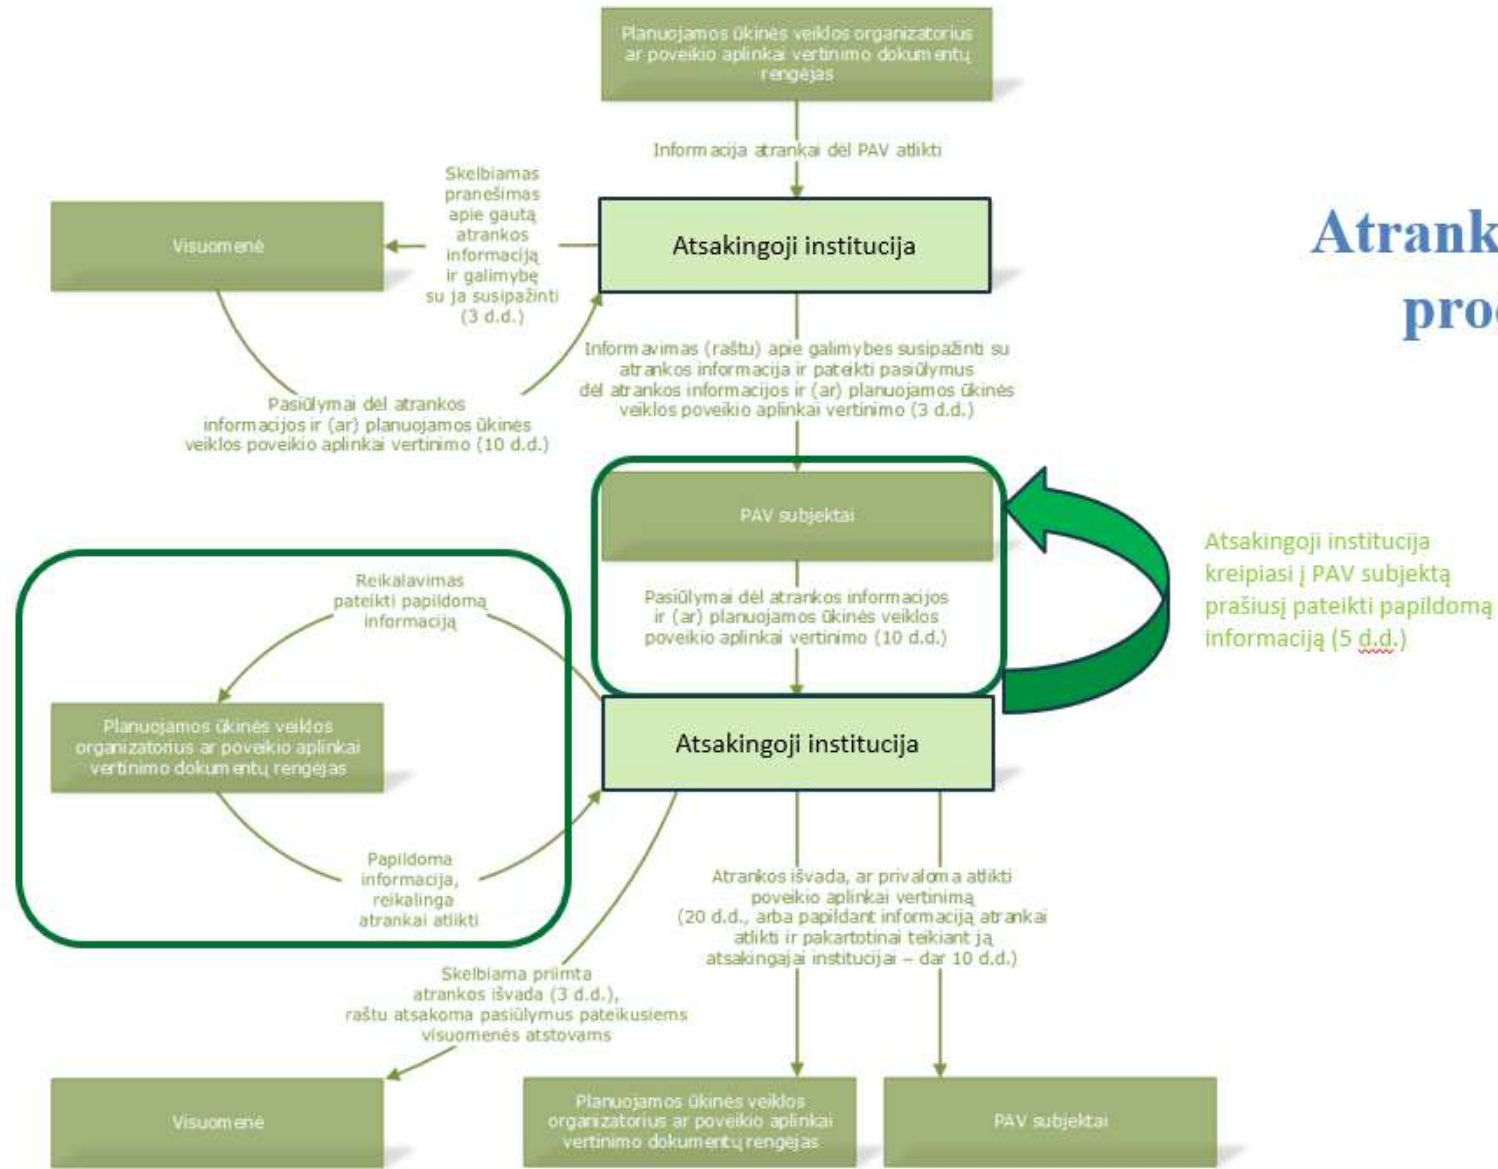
Planuojamos ūkinės veiklos organizatorius ar poveikio aplinkai vertinimo dokumentų rengėjas

Informacija atrankai dėl PAV atlikti

Atrank
pro

Skelbiamas pranešimas apie gautą atrankos informaciją ir galimybę su ja susipažinti (3 d.d.)

Visuomenė

Atsakingoji institucija

Informavimas (raštu) apie galimybes susipažinti su atrankos informacija ir pateikti pasiūlymus dėl atrankos informacijos ir (ar) planuojamos ūkinės veiklos poveikio aplinkai vertinimo (3 d.d.)

Pasiūlymai dėl atrankos informacijos ir (ar) planuojamos ūkinės veiklos poveikio aplinkai vertinimo (10 d.d.)

PAV subjektai

Atsakingoji institucija kreipiasi į PAV subjektą prašiusį pateikti papildomą informaciją (5 d.d.)

Pasiūlymai dėl atrankos informacijos ir (ar) planuojamos ūkinės veiklos poveikio aplinkai vertinimo (10 d.d.)

Reikalavimas pateikti papildomą informaciją

Planuojamos ūkinės veiklos organizatorius ar poveikio aplinkai vertinimo dokumentų rengėjas

Atsakingoji institucija

Papildoma informacija, reikalinga atrankai atlikti

Atrankos išvada, ar privaloma atlikti poveikio aplinkai vertinimą (20 d.d., arba papildant informaciją atrankai atlikti ir pakartotinai teikiant ją atsakingajai institucijai – dar 10 d.d.)

Skelbiama priimta atrankos išvada (3 d.d.), raštu atsakoma pasiūlymus pateikusiems visuomenės atstovams

Visuomenė

Planuojamos ūkinės veiklos organizatorius ar poveikio aplinkai vertinimo dokumentų rengėjas

PAV subjektai